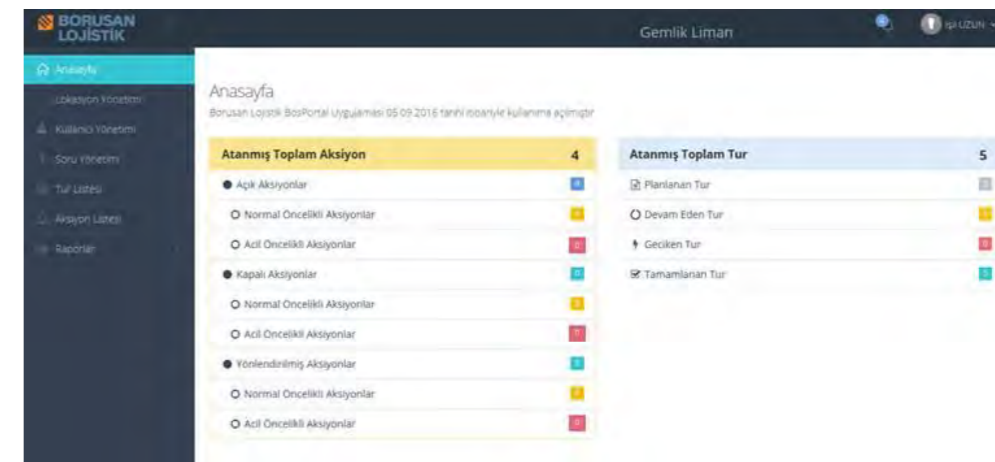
BORUSAN LOJİSTİK

Gemlik Liman

Işıl UZUN

Anasayfa
Lokasyon Yönetimi
Kullanıcı Yönetimi
Soru Yönetimi
Tur Listesi
Aksiyon Listesi
Raporlar

Anasayfa
Borusan Lojistik BosPortal Uygulaması 05.09.2016 tarihi itibariyle kullanıma açılmıştır

Atanmış Toplam Aksiyon 4
Açık Aksiyonlar 4
Normal Öncelikli Aksiyonlar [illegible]
Acil Öncelikli Aksiyonlar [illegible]
Kapalı Aksiyonlar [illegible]
Normal Öncelikli Aksiyonlar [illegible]
Acil Öncelikli Aksiyonlar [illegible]
Yönlendirilmiş Aksiyonlar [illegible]
Normal Öncelikli Aksiyonlar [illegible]
Acil Öncelikli Aksiyonlar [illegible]

Atanmış Toplam Tur 5
Planlanan Tur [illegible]
Devam Eden Tur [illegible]
Geciken Tur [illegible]
Tamamlanan Tur 5